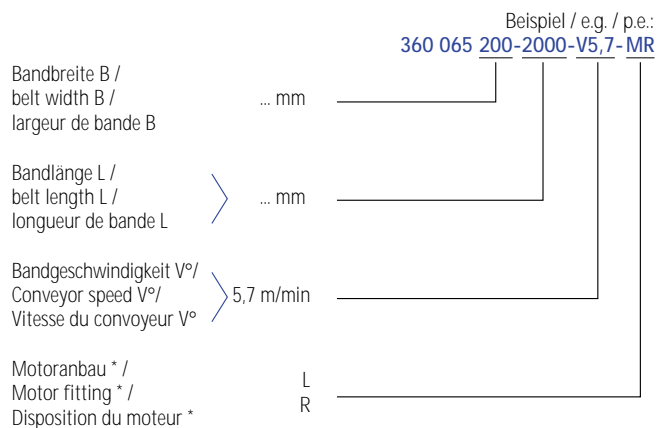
Beispiel / e.g. / p.e.:
360 065 200-2000-V5,7-MR

Bandbreite B /
belt width B /
largeur de bande B
... mm

Bandlänge L /
belt length L /
longueur de bande L
... mm

Bandgeschwindigkeit V°/
Conveyor speed V°/
Vitesse du convoyeur V°
5,7 m/min

Motoranbau * /
Motor fitting * /
Disposition du moteur *
L
R